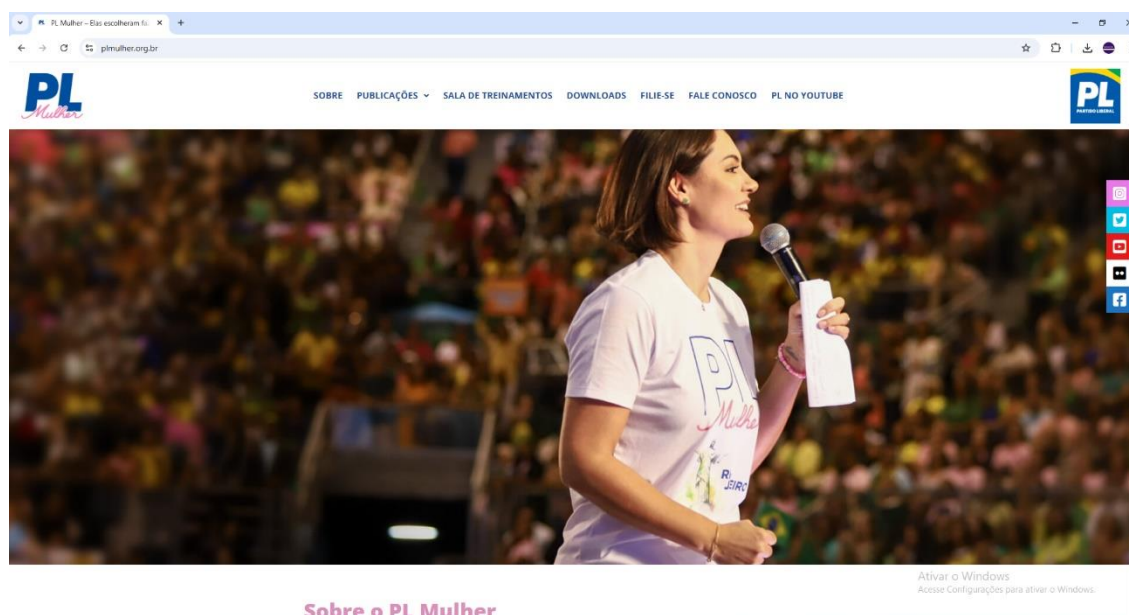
PL Mulher – Elas escolheram fa
plmulher.org.br

PL Mulher

SOBRE PUBLICAÇÕES SALA DE TREINAMENTOS DOWNLOADS FILIE-SE FALE CONOSCO PL NO YOUTUBE

PL PARTIDO LIBERAL

PL Mulher

Ativar o Windows
Acesse Configurações para ativar o Windows.

Sobre o PL Mulher